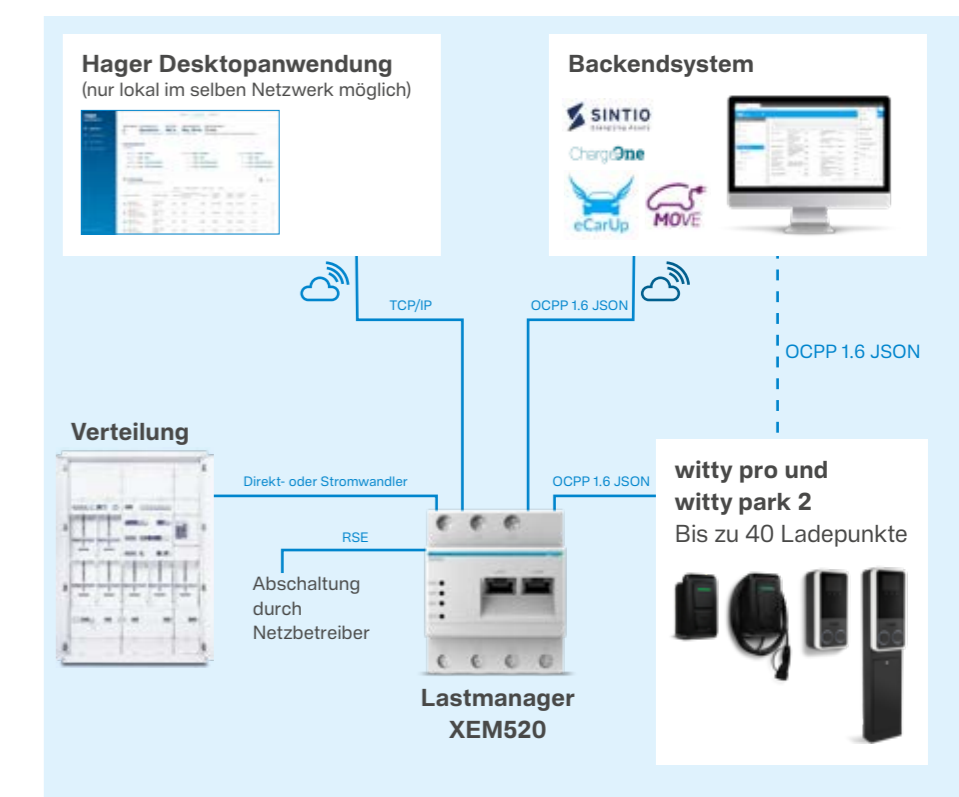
Hager Desktopanwendung
(nur lokal im selben Netzwerk möglich)

Backendsystem

SINTIO

ChargeOne

eCarUp

MOVE

TCP/IP

OCPP 1.6 JSON

OCPP 1.6 JSON

Verteilung

Direkt- oder Stromwandler

OCPP 1.6 JSON

RSE

Abschaltung durch Netzbetreiber

witty pro und witty park 2
Bis zu 40 Ladepunkte

Lastmanager XEM520